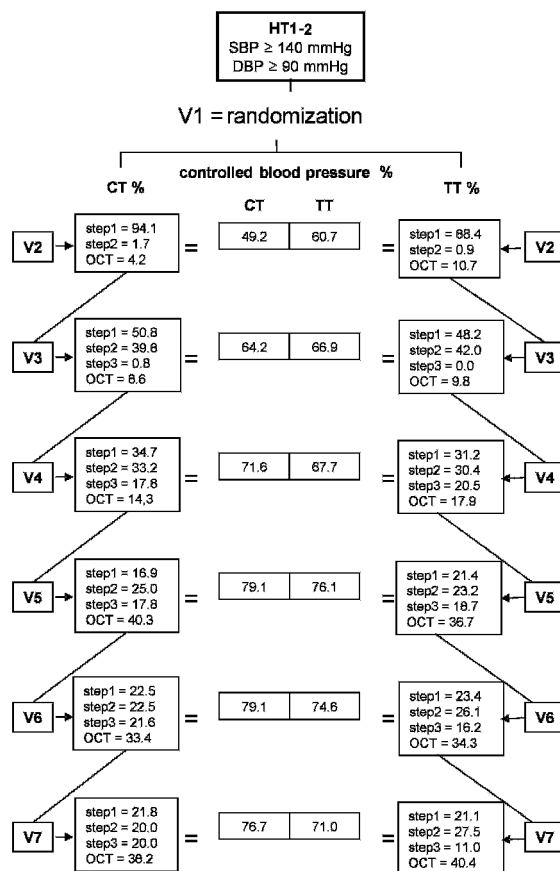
HT1-2
SBP ≥ 140 mmHg
DBP ≥ 90 mmHg

V1 = randomization

controlled blood pressure %

CT %

TT %

| CT | TT |
|---|---|
| 49.2 | 60.7 |
| 64.2 | 66.9 |
| 71.6 | 67.7 |
| 79.1 | 76.1 |
| 79.1 | 74.6 |
| 76.7 | 71.0 |

V2 → step1 = 94.1, step2 = 1.7, OCT = 4.2 = | = step1 = 88.4, step2 = 0.9, OCT = 10.7 ← V2

V3 → step1 = 50.8, step2 = 39.8, step3 = 0.8, OCT = 8.6 = | = step1 = 48.2, step2 = 42.0, step3 = 0.0, OCT = 9.8 ← V3

V4 → step1 = 34.7, step2 = 33.2, step3 = 17.8, OCT = 14,3 = | = step1 = 31.2, step2 = 30.4, step3 = 20.5, OCT = 17.9 ← V4

V5 → step1 = 16.9, step2 = 25.0, step3 = 17.8, OCT = 40.3 = | = step1 = 21.4, step2 = 23.2, step3 = 18.7, OCT = 36.7 ← V5

V6 → step1 = 22.5, step2 = 22.5, step3 = 21.6, OCT = 33.4 = | = step1 = 23.4, step2 = 26.1, step3 = 16.2, OCT = 34.3 ← V6

V7 → step1 = 21.8, step2 = 20.0, step3 = 20.0, OCT = 38.2 = | = step1 = 21.1, step2 = 27.5, step3 = 11.0, OCT = 40.4 ← V7